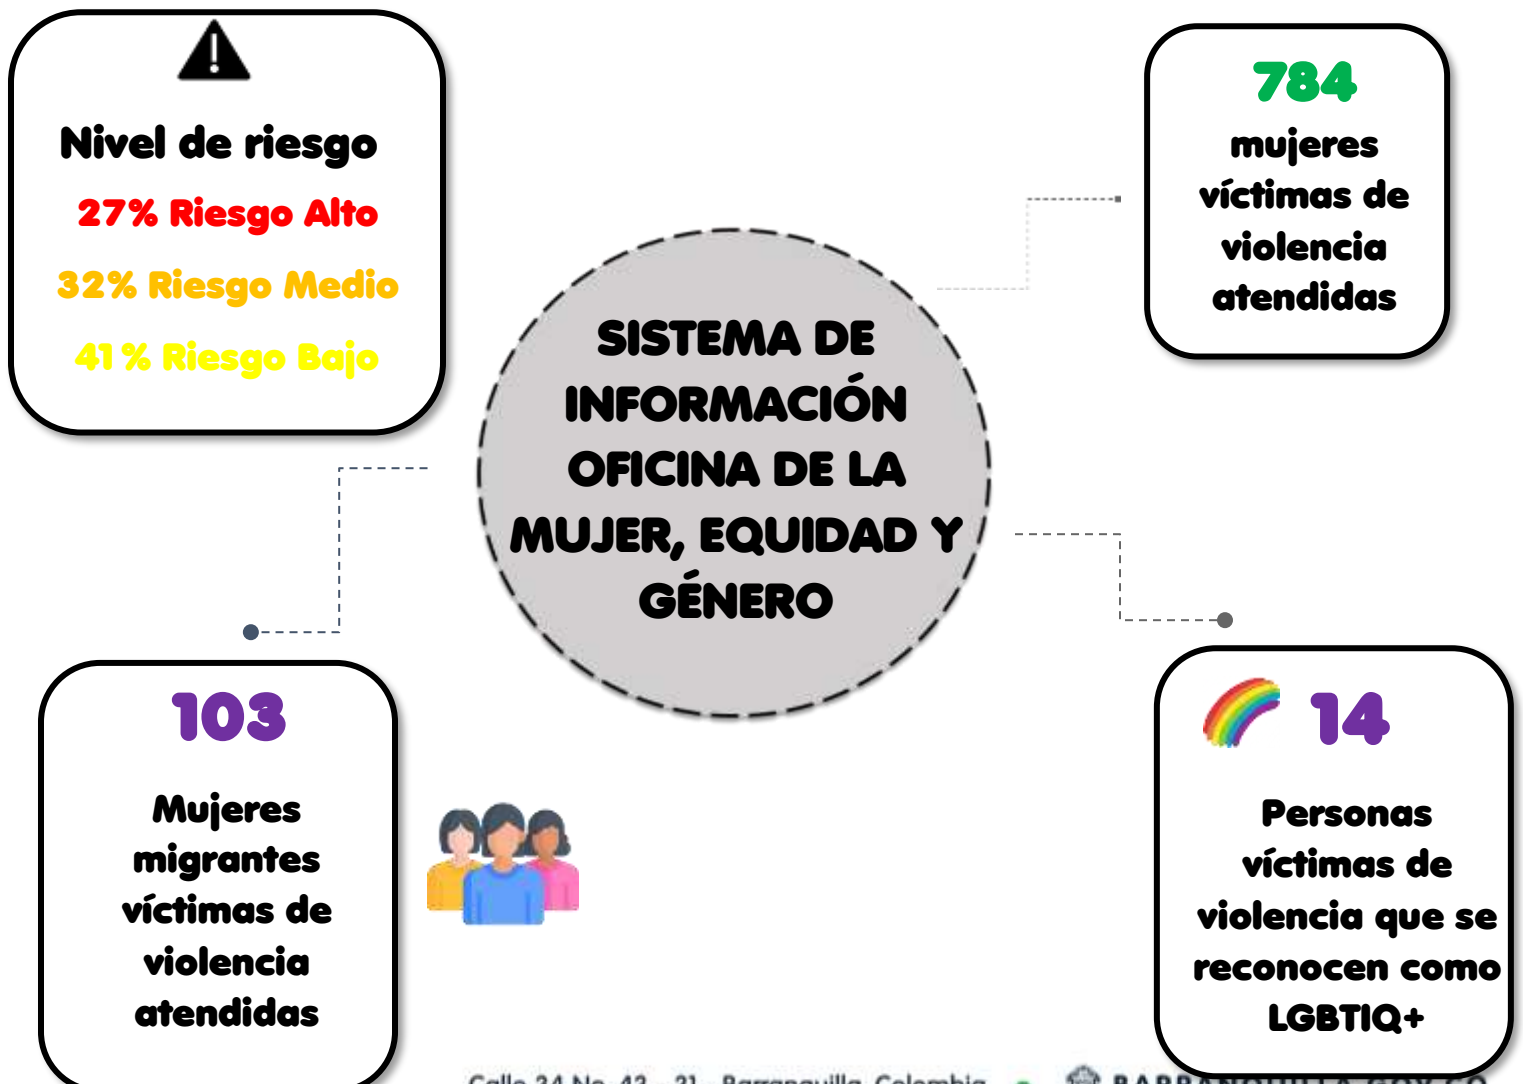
Nivel de riesgo

27% Riesgo Alto

32% Riesgo Medio

41 % Riesgo Bajo

784

mujeres víctimas de violencia atendidas

SISTEMA DE INFORMACIÓN OFICINA DE LA MUJER, EQUIDAD Y GÉNERO

103

Mujeres migrantes víctimas de violencia atendidas

14

Personas víctimas de violencia que se reconocen como LGBTIQ+

Calle 34 No. 43 - 31 - Barranquilla, Colombia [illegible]